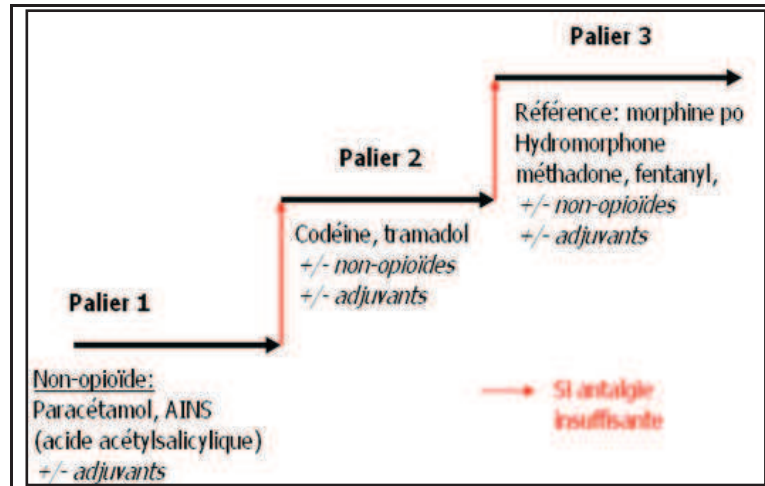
Palier 3

Référence: morphine po
Hydromorphone
méthadone, fentanyl,
+/- non-opioïdes
+/- adjuvants

Palier 2

Codéine, tramadol
+/- non-opioïdes
+/- adjuvants

Palier 1

Non-opioïde:
Paracétamol, AINS
(acide acétylsalicylique)
+/- adjuvants

Si antalgie insuffisante